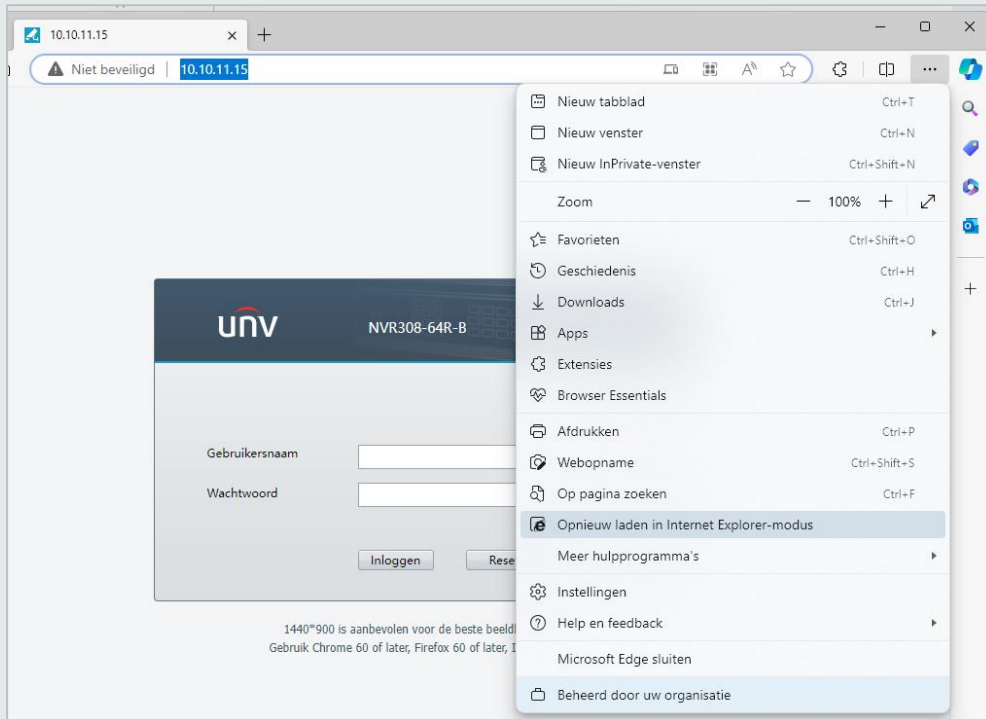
10.10.11.15 ×
Niet beveiligd | 10.10.11.15

Nieuw tabblad Ctrl+T
Nieuw venster Ctrl+N
Nieuw InPrivate-venster Ctrl+Shift+N
Zoom — 100% +
Favorieten Ctrl+Shift+O
Geschiedenis Ctrl+H
Downloads Ctrl+J
Apps
Extensies
Browser Essentials
Afdrukken Ctrl+P
Webopname Ctrl+Shift+S
Op pagina zoeken Ctrl+F
Opnieuw laden in Internet Explorer-modus
Meer hulpprogramma's
Instellingen
Help en feedback
Microsoft Edge sluiten
Beheerd door uw organisatie

UNV NVR308-64R-B

Gebruikersnaam
Wachtwoord
Inloggen Rese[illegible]

1440*900 is aanbevolen voor de beste beeld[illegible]
Gebruik Chrome 60 of later, Firefox 60 of later, I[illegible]